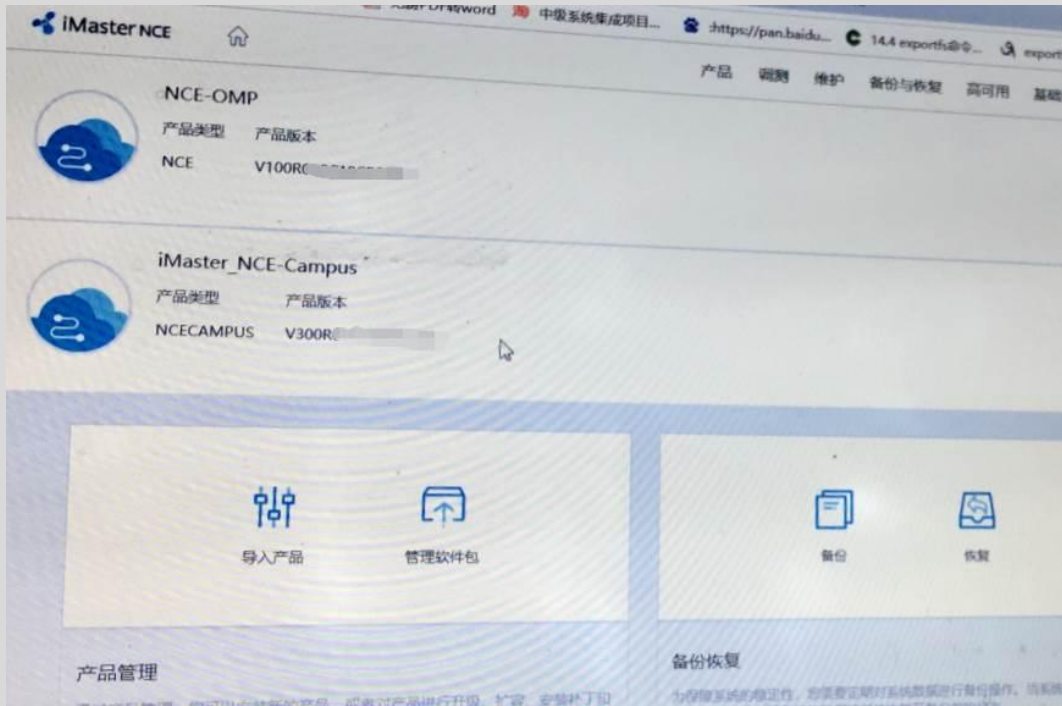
iMaster NCE

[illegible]PDF转word 中级系统集成项目... https://pan.baidu... 14.4 export命令... export

产品 调测 维护 备份与恢复 高可用 基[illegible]

NCE-OMP
产品类型 产品版本
NCE V100R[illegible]

iMaster_NCE-Campus
产品类型 产品版本
NCECAMPUS V300R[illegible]

导入产品 管理软件包

备份 恢复

产品管理

备份恢复
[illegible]